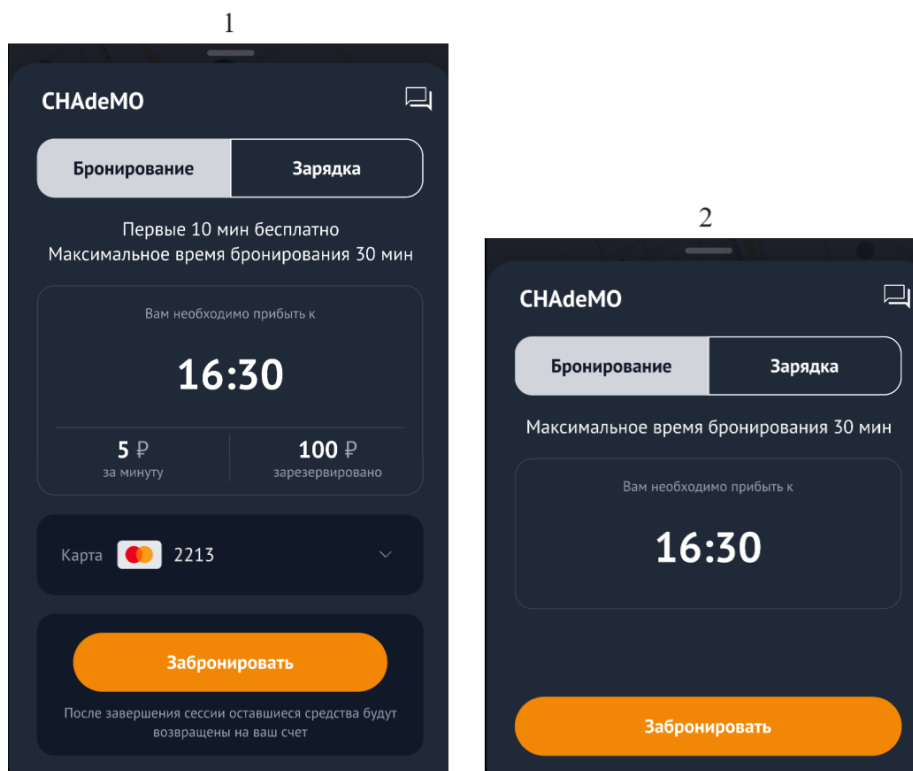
1

CHAdeMO

Бронирование | Зарядка

Первые 10 мин бесплатно
Максимальное время бронирования 30 мин

Вам необходимо прибыть к

16:30

5 ₽
за минуту

100 ₽
зарезервировано

Карта 2213

Забронировать

После завершения сессии оставшиеся средства будут возвращены на ваш счет

2

CHAdeMO

Бронирование | Зарядка

Максимальное время бронирования 30 мин

Вам необходимо прибыть к

16:30

Забронировать